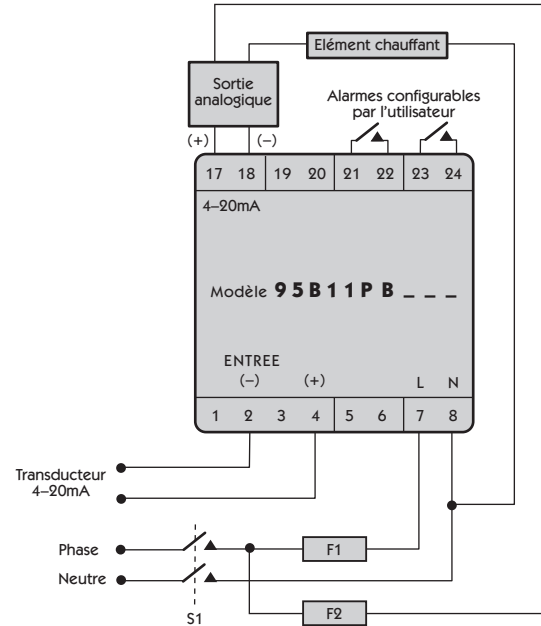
Elément chauffant

Sortie analogique

Alarmes configurables par l'utilisateur

(+) (–)

17 18 19 20 21 22 23 24

4–20mA

Modèle **95B11PB\_\_\_**

ENTREE
(–) (+)

L N

1 2 3 4 5 6 7 8

Transducteur 4–20mA

Phase

Neutre

S1

F1

F2